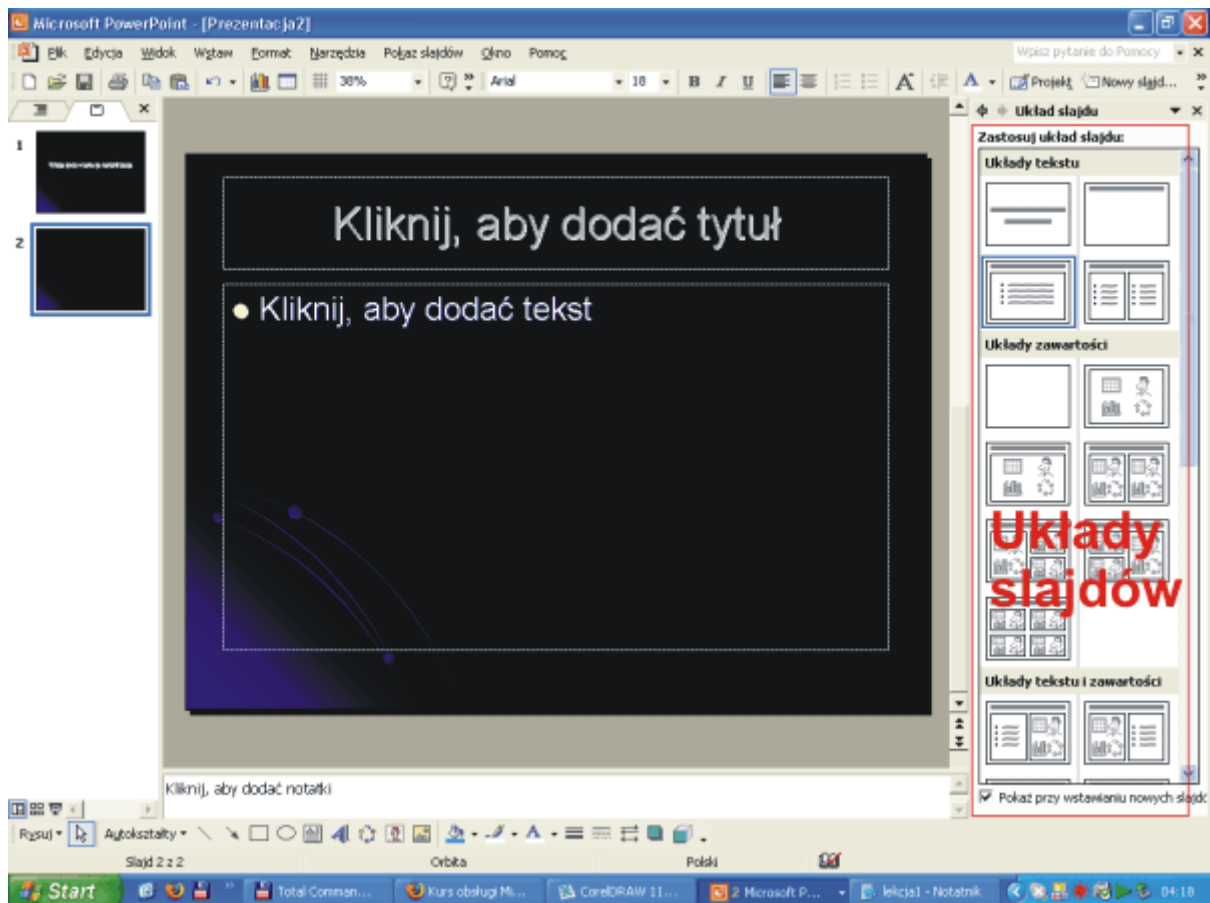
Microsoft PowerPoint - [Prezentacja2]

Plik Edycja Widok Wstaw Format Narzędzia Pokaz slajdów Okno Pomoc

Wpisz pytanie do Pomocy

38% Arial 18 B I U Projekt Nowy slajd...

Układ slajdu

Zastosuj układ slajdu:

Układy tekstu

Układy zawartości

Układy slajdów

Układy tekstu i zawartości

Pokaż przy wstawianiu nowych slajdów

1

2

Kliknij, aby dodać tytuł

Kliknij, aby dodać tekst

Kliknij, aby dodać notatki

Rysuj Autokształty

Slajd 2 z 2 Orbita Polski

Start Total Comman... Kurs obsługi Mi... CorelDRAW 11... 2 Microsoft P... lekcja1 - Notatnik 04:18